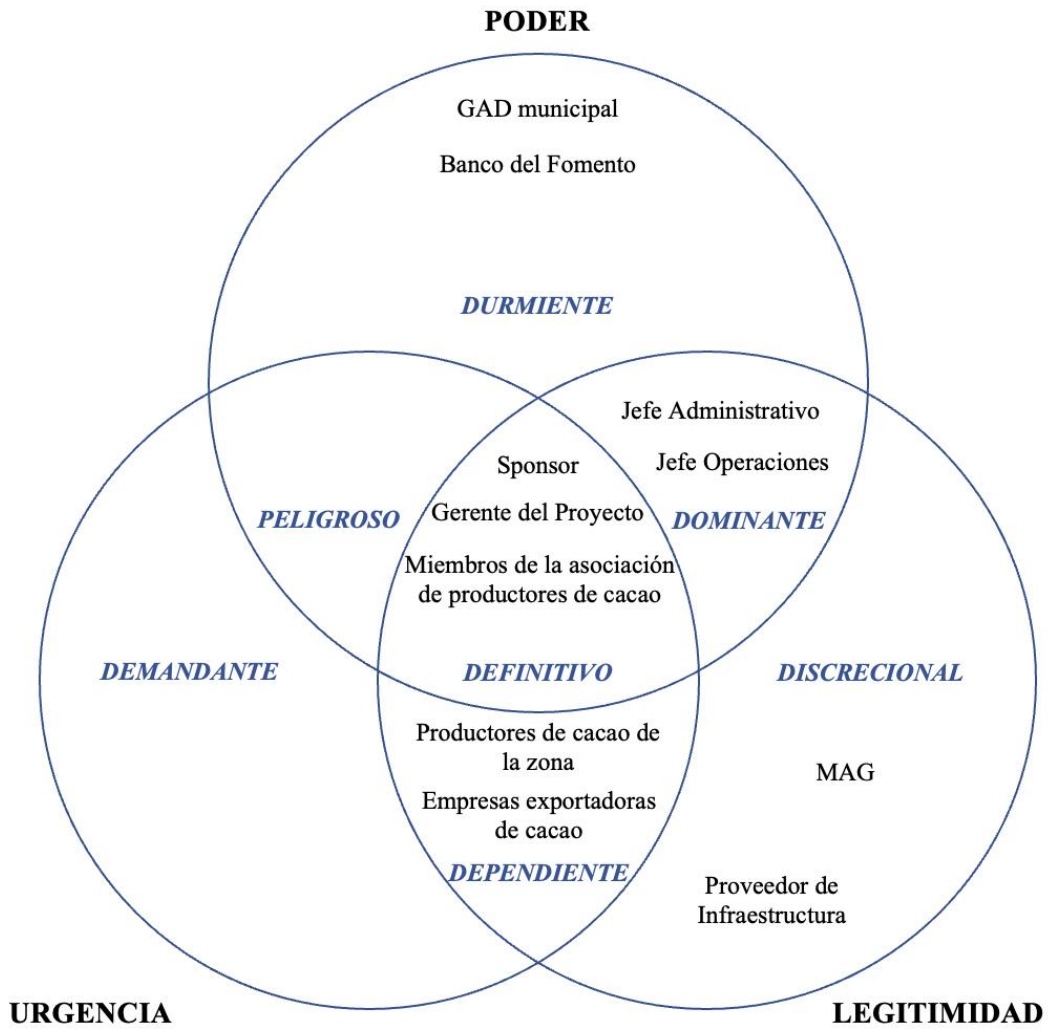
PODER

GAD municipal

Banco del Fomento

DURMIENTE

Jefe Administrativo

Jefe Operaciones

Sponsor

Gerente del Proyecto

PELIGROSO

DOMINANTE

Miembros de la asociación de productores de cacao

DEMANDANTE

DEFINITIVO

DISCRECIONAL

Productores de cacao de la zona

MAG

Empresas exportadoras de cacao

DEPENDIENTE

Proveedor de Infraestructura

URGENCIA

LEGITIMIDAD